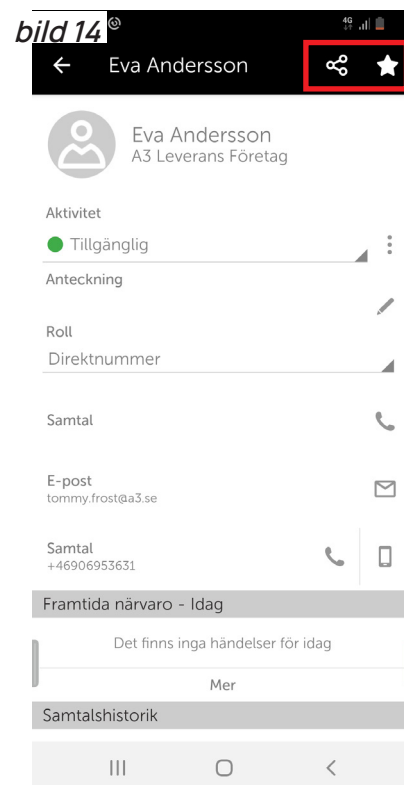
bild 14

4G

Eva Andersson

Eva Andersson
A3 Leverans Företag

Aktivitet

Tillgänglig

Anteckning

Roll

Direktnummer

Samtal

E-post
tommy.frost@a3.se

Samtal
+46906953631

Framtida närvaro - Idag

Det finns inga händelser för idag

Mer

Samtalshistorik